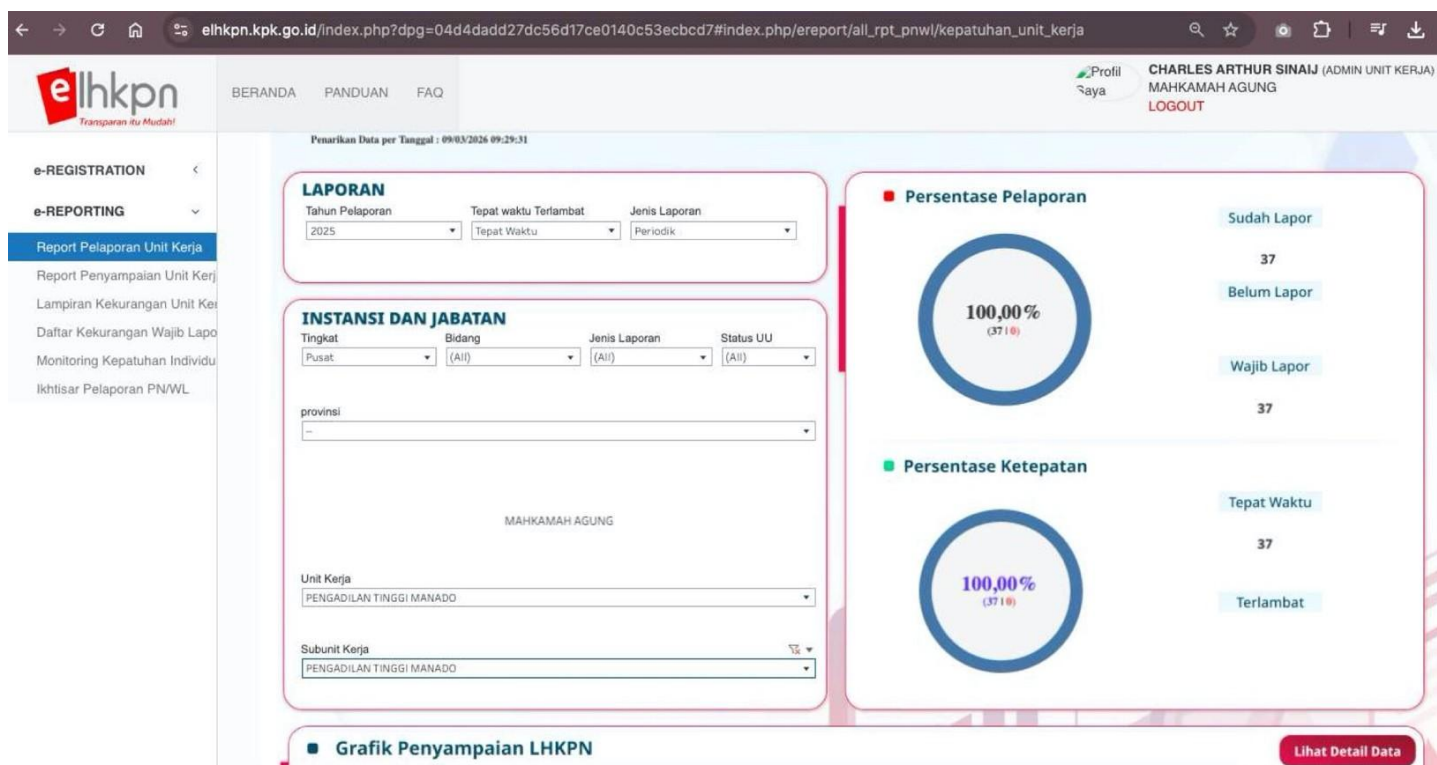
elhkpn.kpk.go.id/index.php?dpg=04d4dadd27dc56d17ce0140c53ecbcd7#index.php/ereport/all_rpt_pnwl/kepatuhan_unit_kerja

elhkpn
Transparan itu Mudah!

BERANDA PANDUAN FAQ

Profil Saya

CHARLES ARTHUR SINAIJ (ADMIN UNIT KERJA)
MAHKAMAH AGUNG
LOGOUT

e-REGISTRATION
e-REPORTING
Report Pelaporan Unit Kerja
Report Penyampaian Unit Kerj
Lampiran Kekurangan Unit Ke
Daftar Kekurangan Wajib Lapo
Monitoring Kepatuhan Individu
Ikhtisar Pelaporan PN/WL

Penarikan Data per Tanggal : 09/03/2026 09:29:31

LAPORAN
Tahun Pelaporan
2025
Tepat waktu Terlambat
Tepat Waktu
Jenis Laporan
Periodik

INSTANSI DAN JABATAN
Tingkat
Pusat
Bidang
(All)
Jenis Laporan
(All)
Status UU
(All)

provinsi
--

MAHKAMAH AGUNG

Unit Kerja
PENGADILAN TINGGI MANADO

Subunit Kerja
PENGADILAN TINGGI MANADO

Persentase Pelaporan
100,00%
(37 | 0)
Sudah Lapor
37
Belum Lapor
Wajib Lapor
37

Persentase Ketepatan
100,00%
(37 | 0)
Tepat Waktu
37
Terlambat

Grafik Penyampaian LHKPN
Lihat Detail Data